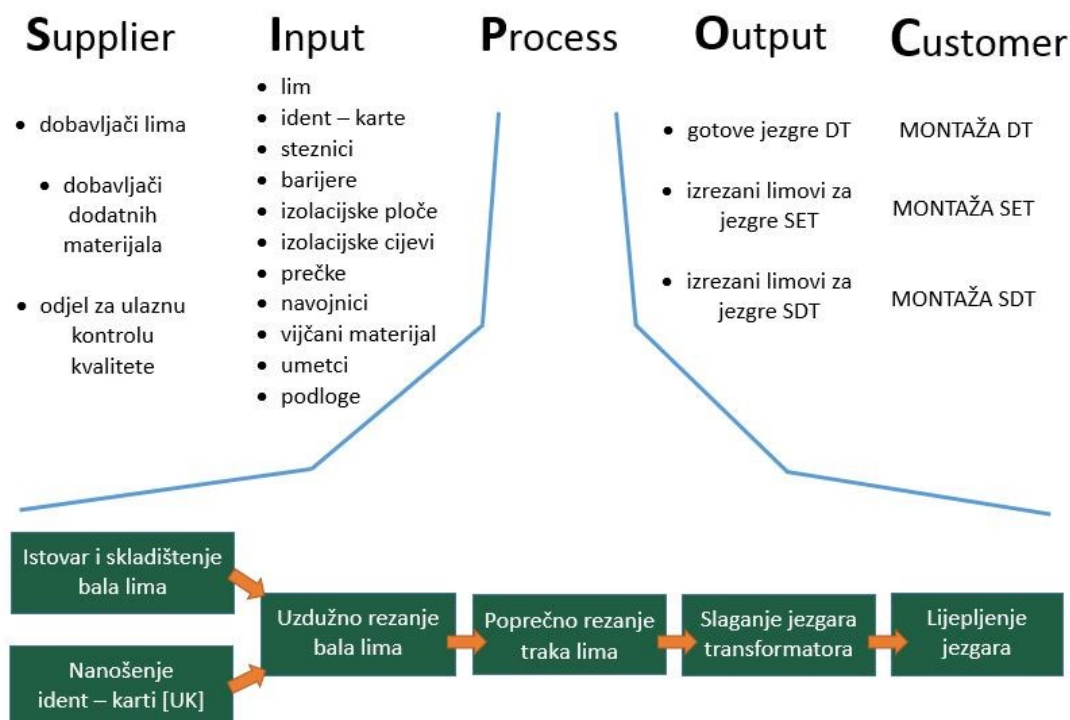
Supplier

Input

Process

Output

Customer

- dobavljači lima
- dobavljači dodatnih materijala
- odjel za ulaznu kontrolu kvalitete

- lim
- ident – karte
- steznici
- barijere
- izolacijske ploče
- izolacijske cijevi
- prečke
- navojnici
- vijčani materijal
- umetci
- podloge

- gotove jezgre DT
- izrezani limovi za jezgre SET
- izrezani limovi za jezgre SDT

MONTAŽA DT

MONTAŽA SET

MONTAŽA SDT

Istovar i skladištenje bala lima

Nanošenje ident – karti [UK]

Uzdužno rezanje bala lima

Poprečno rezanje traka lima

Slaganje jezgara transformatora

Lijepljenje jezgara